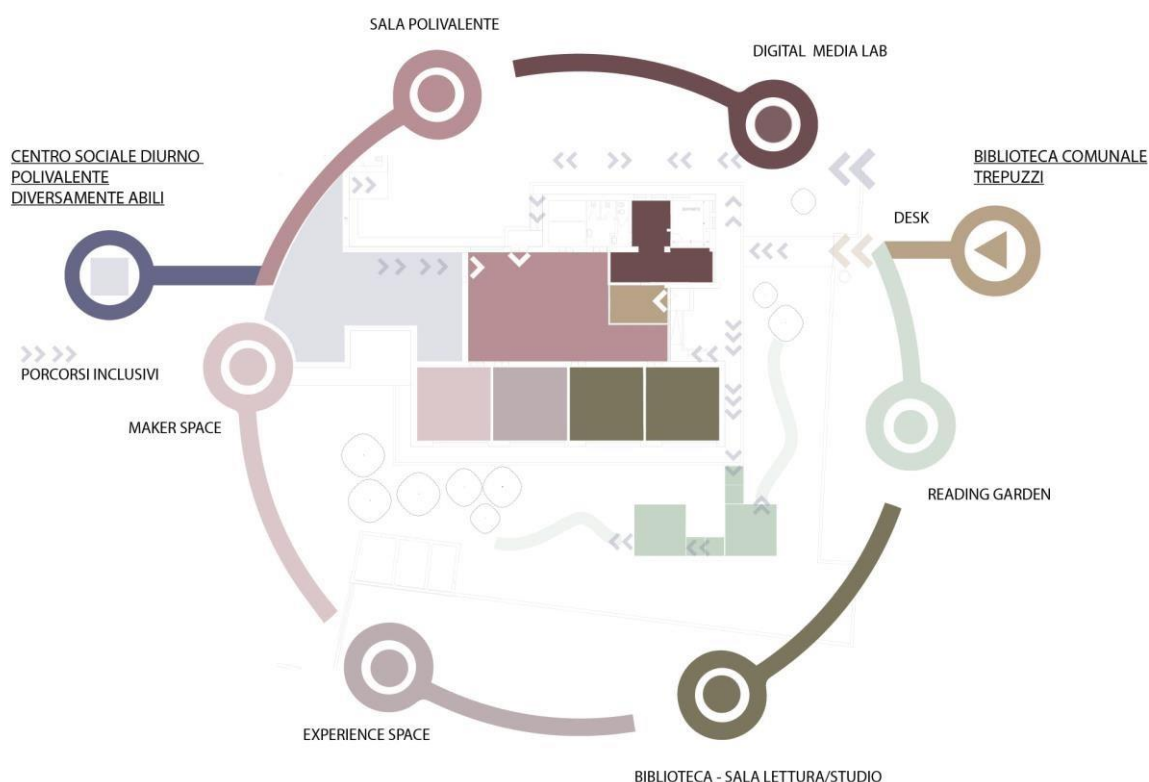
SALA POLIVALENTE

DIGITAL MEDIA LAB

CENTRO SOCIALE DIURNO POLIVALENTE DIVERSAMENTE ABILI

BIBLIOTECA COMUNALE TREPUZZI

DESK

PORCORSI INCLUSIVI

MAKER SPACE

READING GARDEN

EXPERIENCE SPACE

BIBLIOTECA - SALA LETTURA/STUDIO